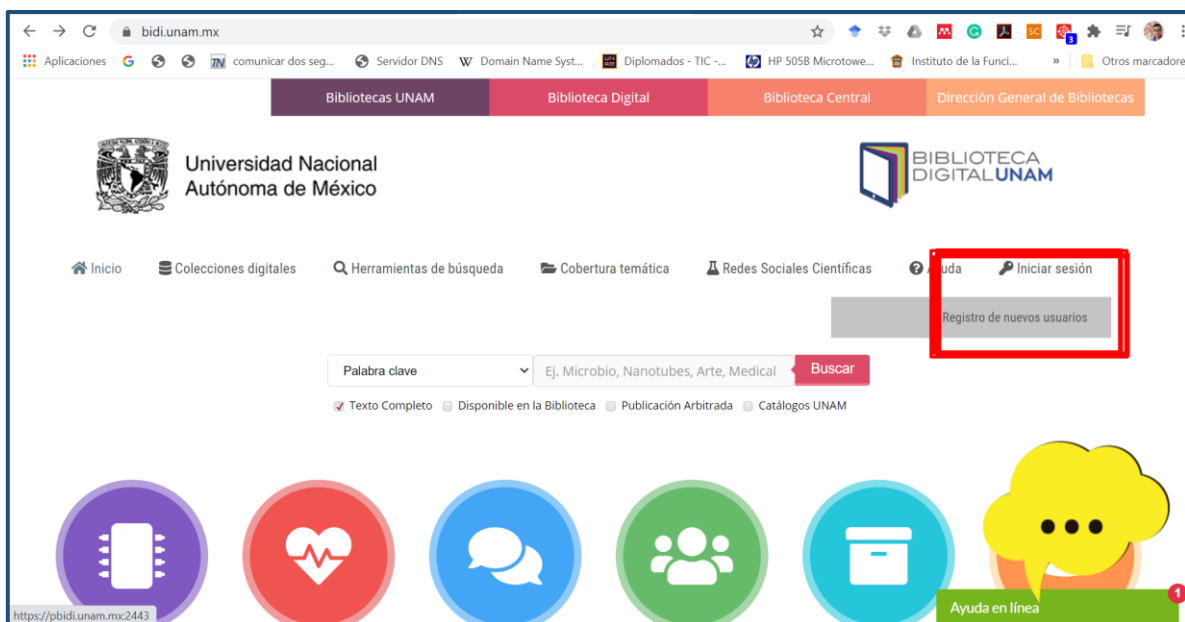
bidi.unam.mx

Aplicaciones G comunicar dos seg... Servidor DNS Domain Name Syst... Diplomados - TIC -... HP 505B Microtowe... Instituto de la Funci... » Otros marcadore

Bibliotecas UNAM | Biblioteca Digital | Biblioteca Central | Dirección General de Bibliotecas

Universidad Nacional Autónoma de México

BIBLIOTECA DIGITALUNAM

Inicio Colecciones digitales Herramientas de búsqueda Cobertura temática Redes Sociales Científicas A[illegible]uda Iniciar sesión

Registro de nuevos usuarios

Palabra clave Ej. Microbio, Nanotubes, Arte, Medical Buscar

Texto Completo Disponible en la Biblioteca Publicación Arbitrada Catálogos UNAM

https://pbidi.unam.mx:2443

Ayuda en línea 1